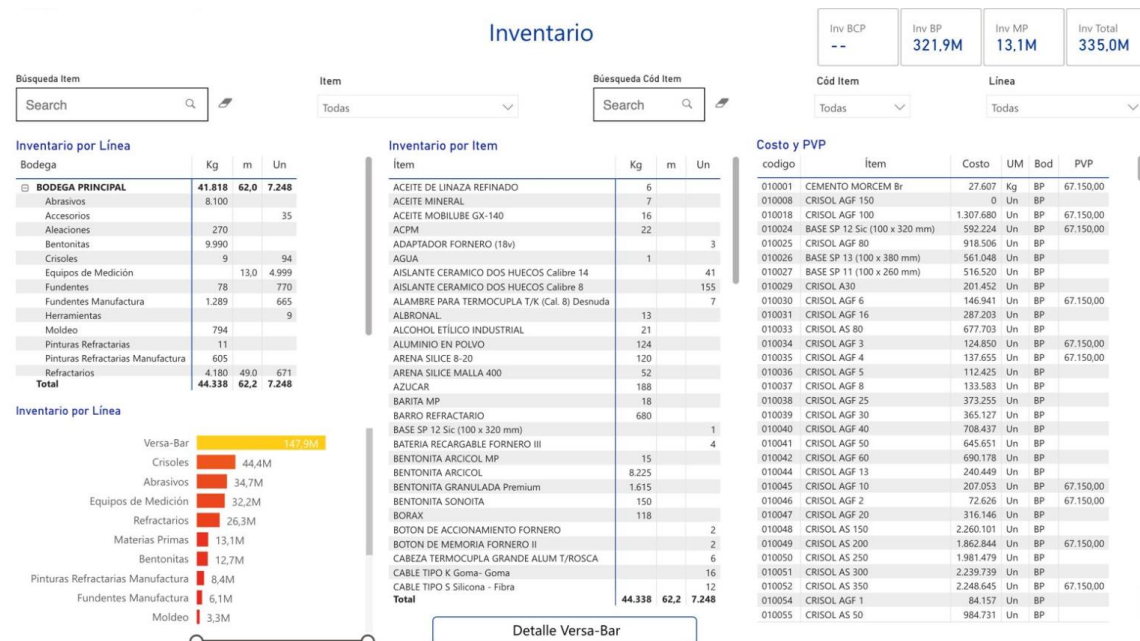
Inventario

| Inv BCP | Inv BP | Inv MP | Inv Total |
|---|---|---|---|
| -- | 321,9M | 13,1M | 335,0M |

Búsqueda Item
Search

Item
Todas

Búsqueda Cód Item
Search

Cód Item
Todas

Línea
Todas

Inventario por Línea

| Bodega | Kg | m | Un |
|---|---|---|---|
| BODEGA PRINCIPAL | 41.818 | 62,0 | 7.248 |
| Abrasivos | 8.100 | | |
| Accesorios | | | 35 |
| Aleaciones | 270 | | |
| Bentonitas | 9.990 | | |
| Crisoles | 9 | | 94 |
| Equipos de Medición | | 13,0 | 4.999 |
| Fundentes | 78 | | 770 |
| Fundentes Manufactura | 1.289 | | 665 |
| Herramientas | | | 9 |
| Moldeo | 794 | | |
| Pinturas Refractarias | 11 | | |
| Pinturas Refractarias Manufactura | 605 | | |
| Refractarios | 4.180 | 49,0 | 671 |
| Total | 44.338 | 62,2 | 7.248 |

Inventario por Línea

Versa-Bar 147,9M
Crisoles 44,4M
Abrasivos 34,7M
Equipos de Medición 32,2M
Refractarios 26,3M
Materias Primas 13,1M
Bentonitas 12,7M
Pinturas Refractarias Manufactura 8,4M
Fundentes Manufactura 6,1M
Moldeo 3,3M

Inventario por Item

| Ítem | Kg | m | Un |
|---|---|---|---|
| ACEITE DE LINAZA REFINADO | 6 | | |
| ACEITE MINERAL | 7 | | |
| ACEITE MOBILUBE GX-140 | 16 | | |
| ACPM | 22 | | |
| ADAPTADOR FORNERO (18v) | | | 3 |
| AGUA | 1 | | |
| AISLANTE CERAMICO DOS HUECOS Calibre 14 | | | 41 |
| AISLANTE CERAMICO DOS HUECOS Calibre 8 | | | 155 |
| ALAMBRE PARA TERMOCUPLA T/K (Cal. 8) Desnuda | | | 7 |
| ALBRONAL | 13 | | |
| ALCOHOL ETÍLICO INDUSTRIAL | 21 | | |
| ALUMINIO EN POLVO | 124 | | |
| ARENA SILICE 8-20 | 120 | | |
| ARENA SILICE MALLA 400 | 52 | | |
| AZUCAR | 188 | | |
| BARITA MP | 18 | | |
| BARRO REFRACTARIO | 680 | | |
| BASE SP 12 Sic (100 x 320 mm) | | | 1 |
| BATERIA RECARGABLE FORNERO III | | | 4 |
| BENTONITA ARCICOL MP | 15 | | |
| BENTONITA ARCICOL | 8.225 | | |
| BENTONITA GRANULADA Premium | 1.615 | | |
| BENTONITA SONOITA | 150 | | |
| BORAX | 118 | | |
| BOTON DE ACCIONAMIENTO FORNERO | | | 2 |
| BOTON DE MEMORIA FORNERO II | | | 2 |
| CABEZA TERMOCUPLA GRANDE ALUM T/ROSCA | | | 6 |
| CABLE TIPO K Goma- Goma | | | 16 |
| CABLE TIPO S Silicona - Fibra | | | 12 |
| Total | 44.338 | 62,2 | 7.248 |

Detalle Versa-Bar

Costo y PVP

| codigo | Ítem | Costo | UM | Bod | PVP |
|---|---|---|---|---|---|
| 010001 | CEMENTO MORCEM Br | 27.607 | Kg | BP | 67.150,00 |
| 010008 | CRISOL AGF 150 | 0 | Un | BP | |
| 010018 | CRISOL AGF 100 | 1.307.680 | Un | BP | 67.150,00 |
| 010024 | BASE SP 12 Sic (100 x 320 mm) | 592.224 | Un | BP | 67.150,00 |
| 010025 | CRISOL AGF 80 | 918.506 | Un | BP | |
| 010026 | BASE SP 13 (100 x 380 mm) | 561.048 | Un | BP | |
| 010027 | BASE SP 11 (100 x 260 mm) | 516.520 | Un | BP | |
| 010029 | CRISOL A30 | 201.452 | Un | BP | |
| 010030 | CRISOL AGF 6 | 146.941 | Un | BP | 67.150,00 |
| 010031 | CRISOL AGF 16 | 287.203 | Un | BP | |
| 010033 | CRISOL AS 80 | 677.703 | Un | BP | |
| 010034 | CRISOL AGF 3 | 124.850 | Un | BP | 67.150,00 |
| 010035 | CRISOL AGF 4 | 137.655 | Un | BP | 67.150,00 |
| 010036 | CRISOL AGF 5 | 112.425 | Un | BP | |
| 010037 | CRISOL AGF 8 | 133.583 | Un | BP | |
| 010038 | CRISOL AGF 25 | 373.255 | Un | BP | |
| 010039 | CRISOL AGF 30 | 365.127 | Un | BP | |
| 010040 | CRISOL AGF 40 | 708.437 | Un | BP | |
| 010041 | CRISOL AGF 50 | 645.651 | Un | BP | |
| 010042 | CRISOL AGF 60 | 690.178 | Un | BP | |
| 010044 | CRISOL AGF 13 | 240.449 | Un | BP | |
| 010045 | CRISOL AGF 10 | 207.053 | Un | BP | 67.150,00 |
| 010046 | CRISOL AGF 2 | 72.626 | Un | BP | 67.150,00 |
| 010047 | CRISOL AGF 20 | 316.146 | Un | BP | |
| 010048 | CRISOL AS 150 | 2.260.101 | Un | BP | |
| 010049 | CRISOL AS 200 | 1.862.844 | Un | BP | 67.150,00 |
| 010050 | CRISOL AS 250 | 1.981.479 | Un | BP | |
| 010051 | CRISOL AS 300 | 2.239.739 | Un | BP | |
| 010052 | CRISOL AS 350 | 2.248.645 | Un | BP | 67.150,00 |
| 010054 | CRISOL AGF 1 | 84.157 | Un | BP | |
| 010055 | CRISOL AS 50 | 984.731 | Un | BP | |